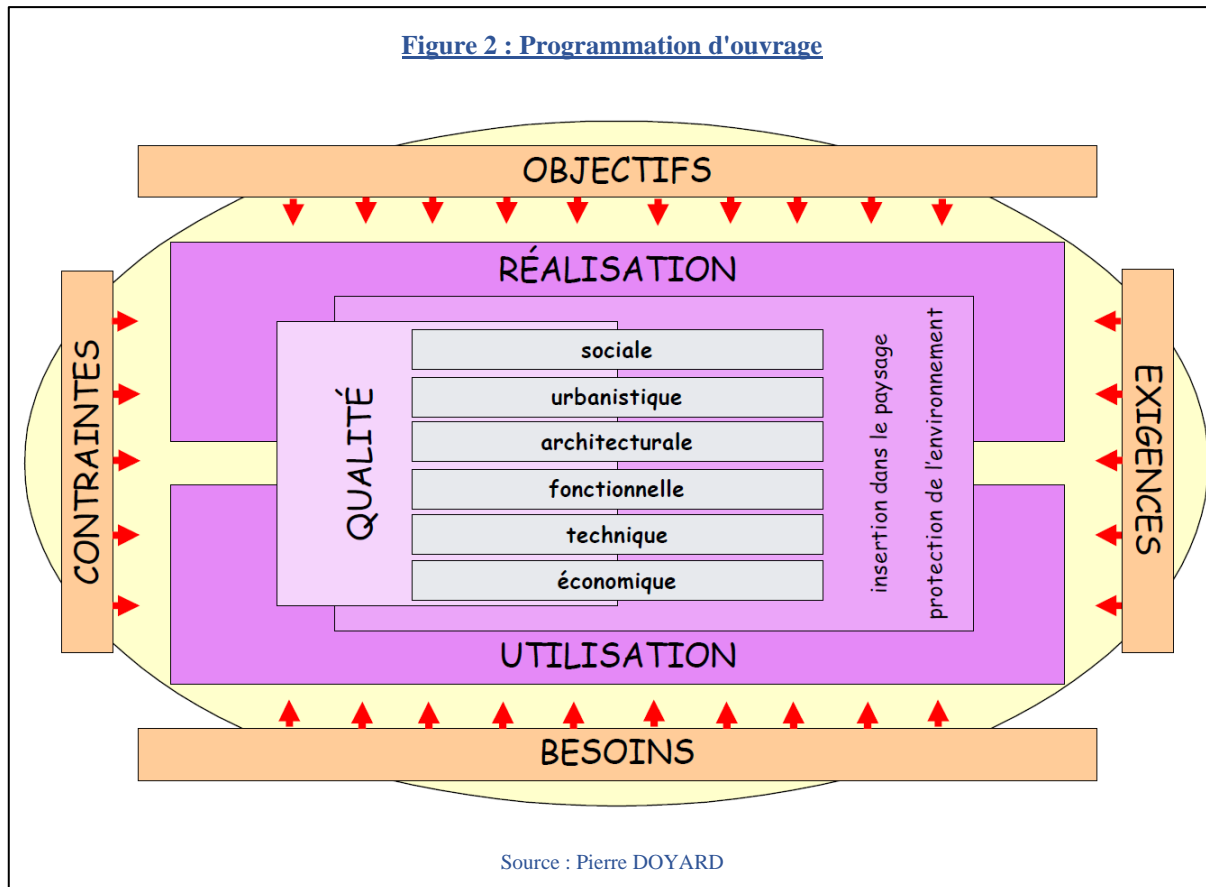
Figure 2 : Programmation d'ouvrage

OBJECTIFS

CONTRAINTES

RÉALISATION

QUALITÉ

sociale

urbanistique

architecturale

fonctionnelle

technique

économique

insertion dans le paysage

protection de l'environnement

UTILISATION

EXIGENCES

BESOINS

Source : Pierre DOYARD